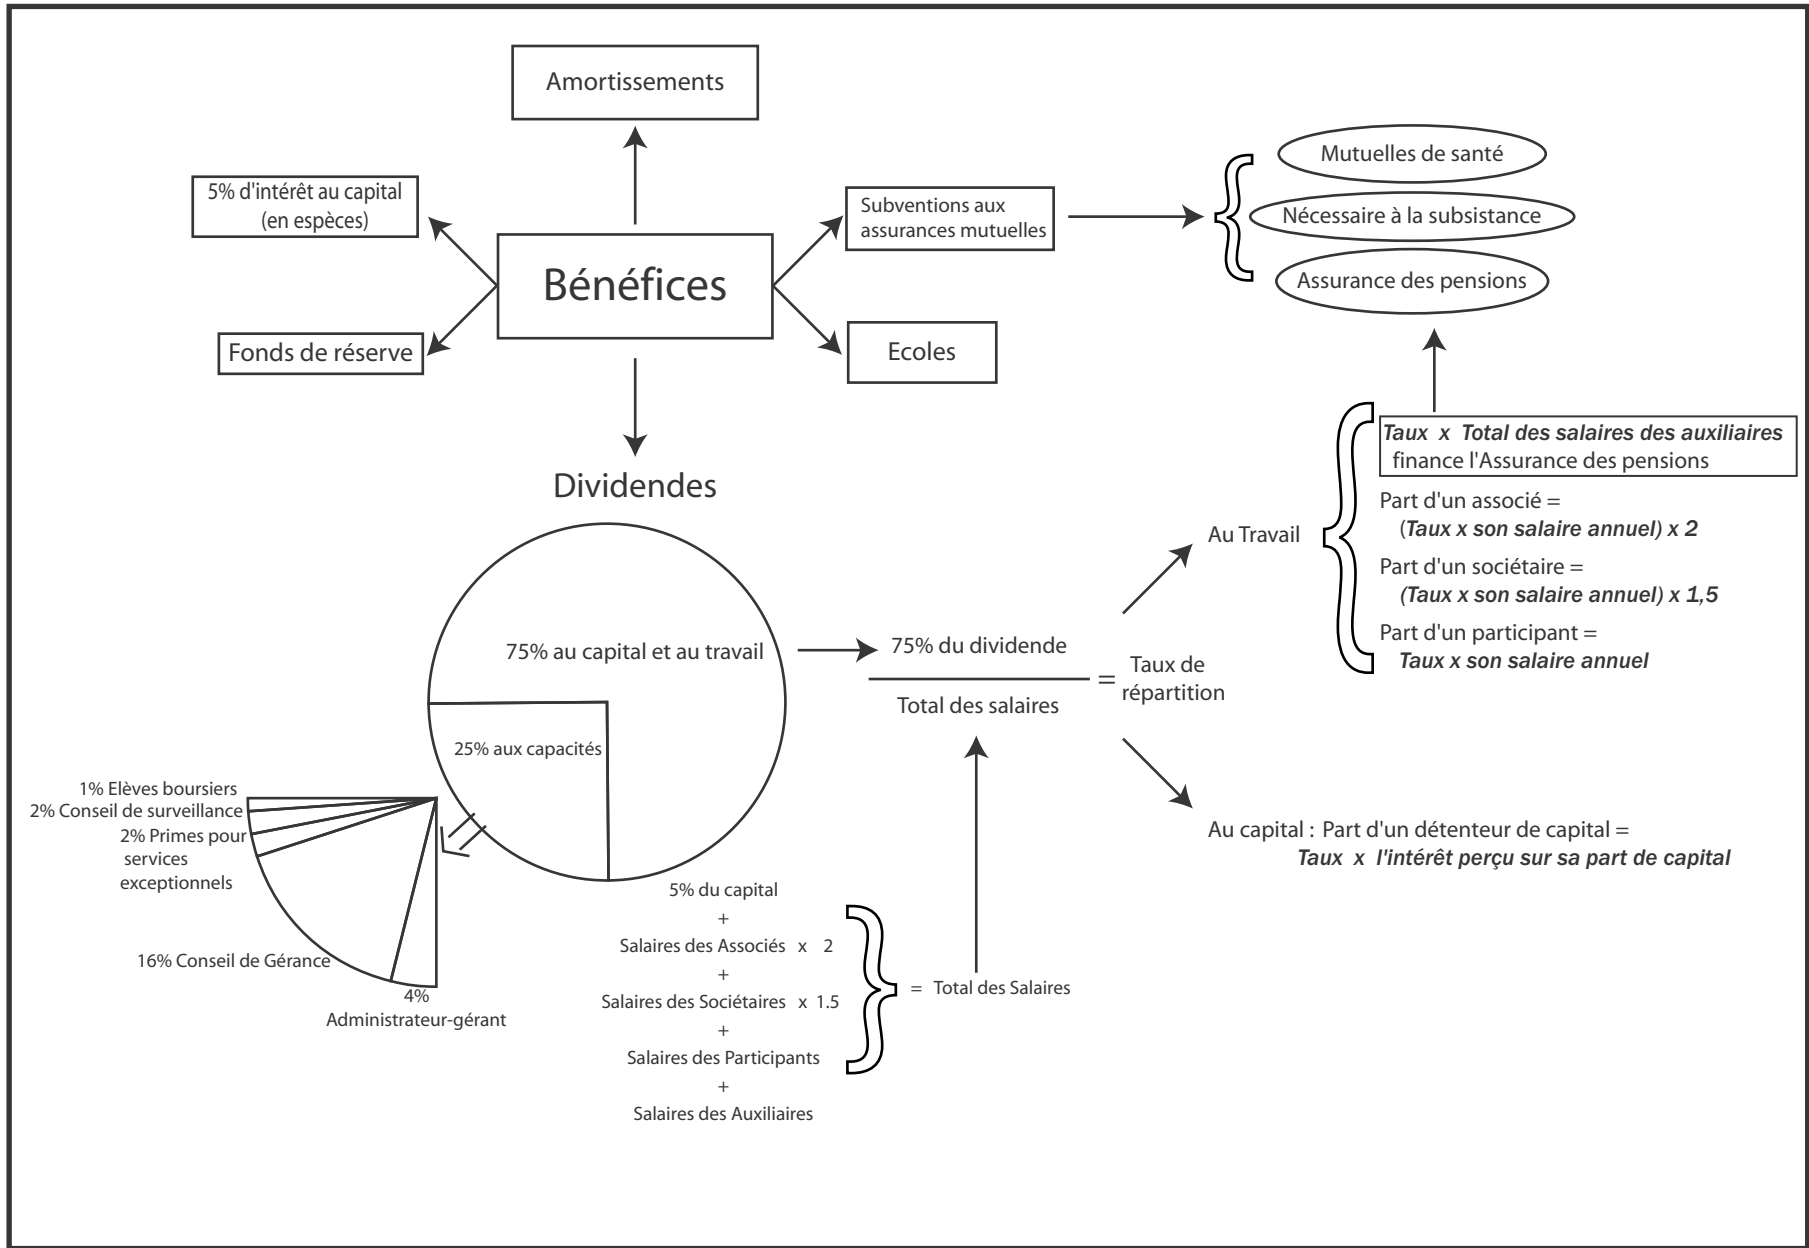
Amortissements

5% d'intérêt au capital (en espèces)

Bénéfices

Fonds de réserve

Subventions aux assurances mutuelles

Ecoles

Mutuelles de santé

Nécessaire à la subsistance

Assurance des pensions

Dividendes

Taux x Total des salaires des auxiliaires finance l'Assurance des pensions

Au Travail

Part d'un associé = (Taux x son salaire annuel) x 2

Part d'un sociétaire = (Taux x son salaire annuel) x 1,5

Part d'un participant = Taux x son salaire annuel

75% au capital et au travail

$\frac{\text{75\% du dividende}}{\text{Total des salaires}}$ = Taux de répartition

25% aux capacités

Au capital : Part d'un détenteur de capital = Taux x l'intérêt perçu sur sa part de capital

1% Elèves boursiers
2% Conseil de surveillance
2% Primes pour services exceptionnels
16% Conseil de Gérance
4% Administrateur-gérant

5% du capital
+
Salaires des Associés x 2
+
Salaires des Sociétaires x 1.5
+
Salaires des Participants
+
Salaires des Auxiliaires

= Total des Salaires